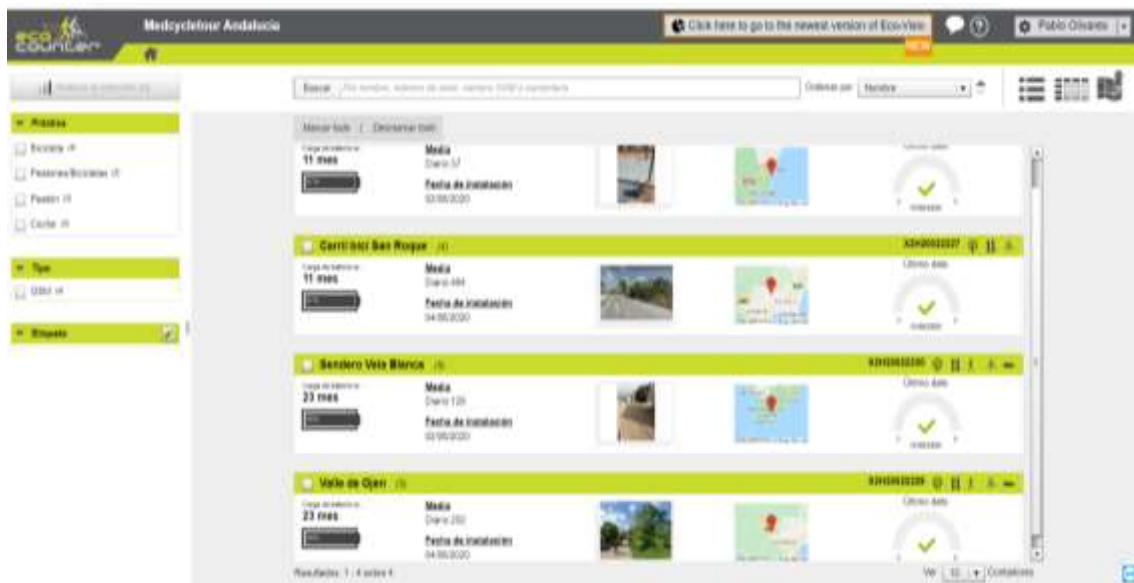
eco counter

Medcycletour Andalucia

Click here to go to the newest version of Eco-Visio

NEW

Pablo Olivares

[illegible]

Buscar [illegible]

Ordenar por Nombre

Marcar todo | Desmarcar todo

Prácticas

Bicicleta

Peatones/Bicicletas

Peatón

Coche

Tipo

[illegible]

Etiqueta

Carga de batería

11 mes

Media

Diario 37

Fecha de instalación

02/06/2020

Último dato

Carril bici San Roque

Carga de batería

11 mes

Media

Diario 484

Fecha de instalación

04/06/2020

Último dato

Sendero Vela Blanca

Carga de batería

23 mes

Media

Diario 128

Fecha de instalación

02/06/2020

Último dato

Valle de Ojen

Carga de batería

23 mes

Media

Diario 252

Fecha de instalación

04/06/2020

Último dato

Resultados: 1 - 4 sobre 4

Ver 10 Contadores